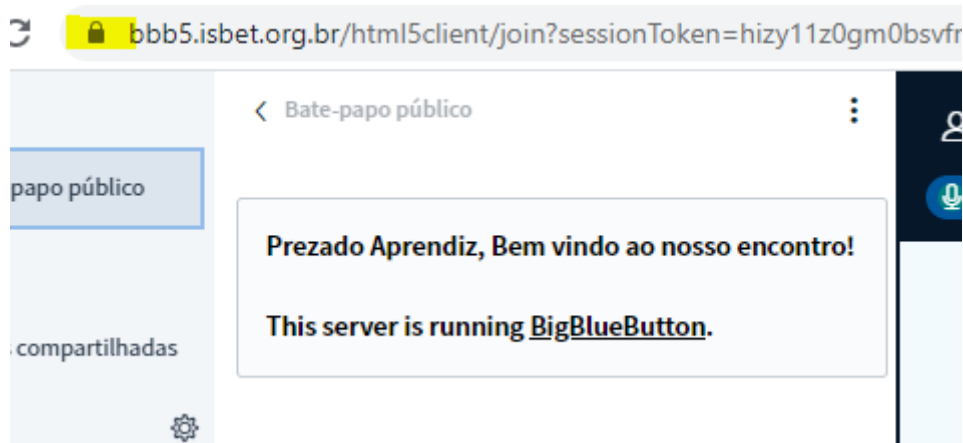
bbb5.isbet.org.br/html5client/join?sessionToken=hizy11z0gm0bsvfr

papo público

compartilhadas

Bate-papo público

Prezado Aprendiz, Bem vindo ao nosso encontro!

This server is running BigBlueButton.